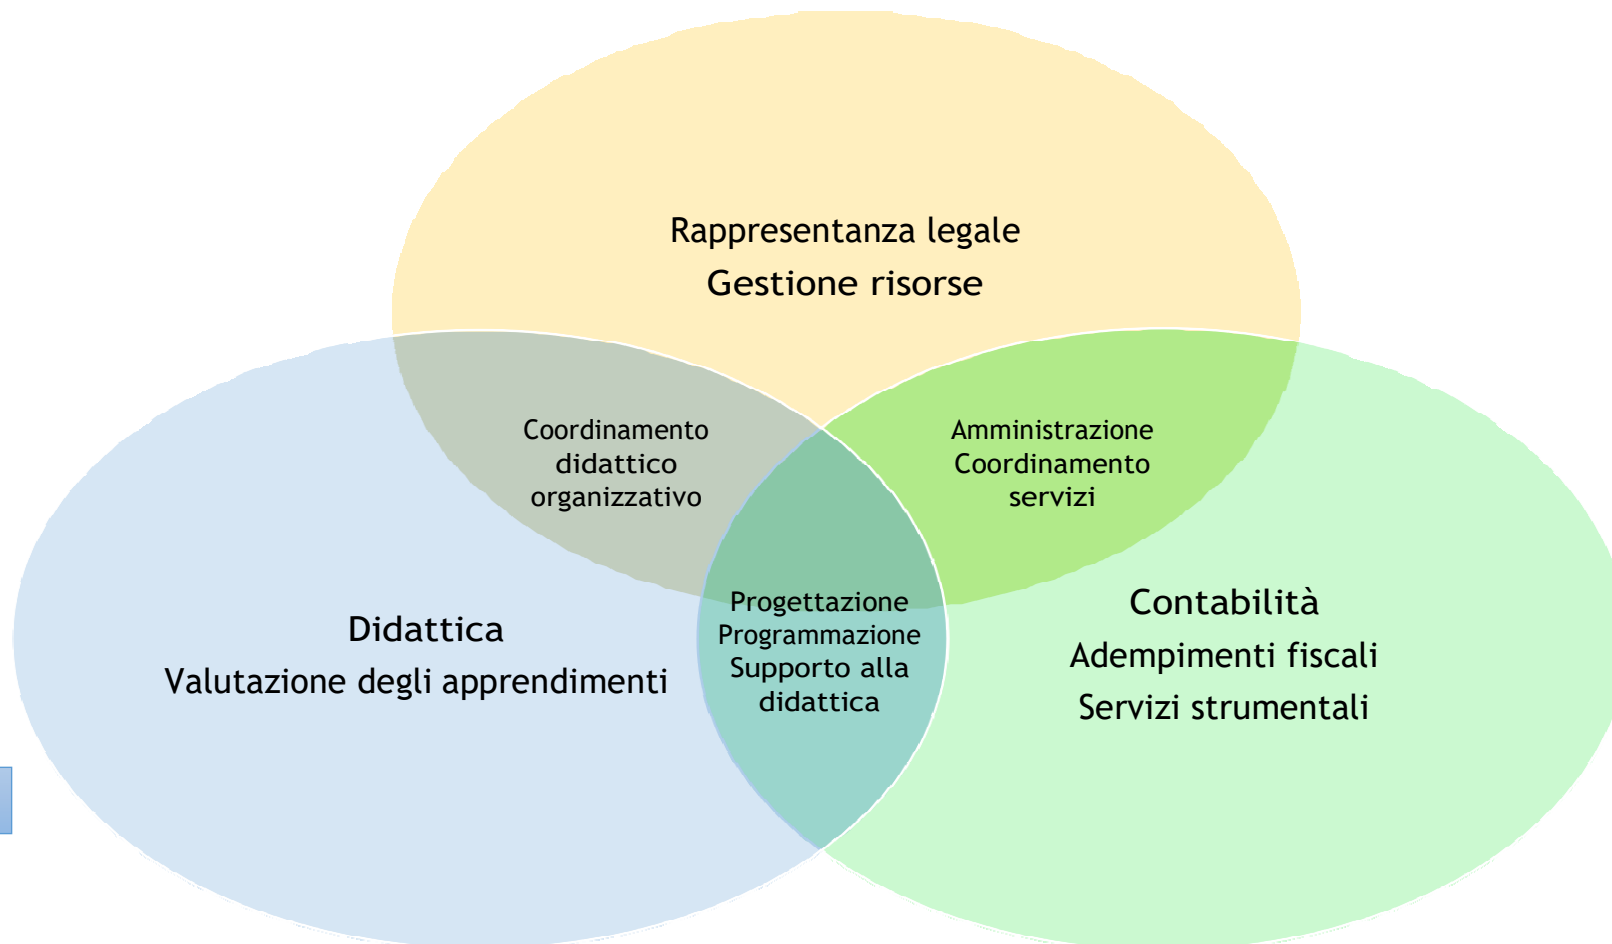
Rappresentanza legale
Gestione risorse

Coordinamento didattico organizzativo

Amministrazione Coordinamento servizi

Progettazione Programmazione Supporto alla didattica

Didattica
Valutazione degli apprendimenti

Contabilità
Adempimenti fiscali
Servizi strumentali